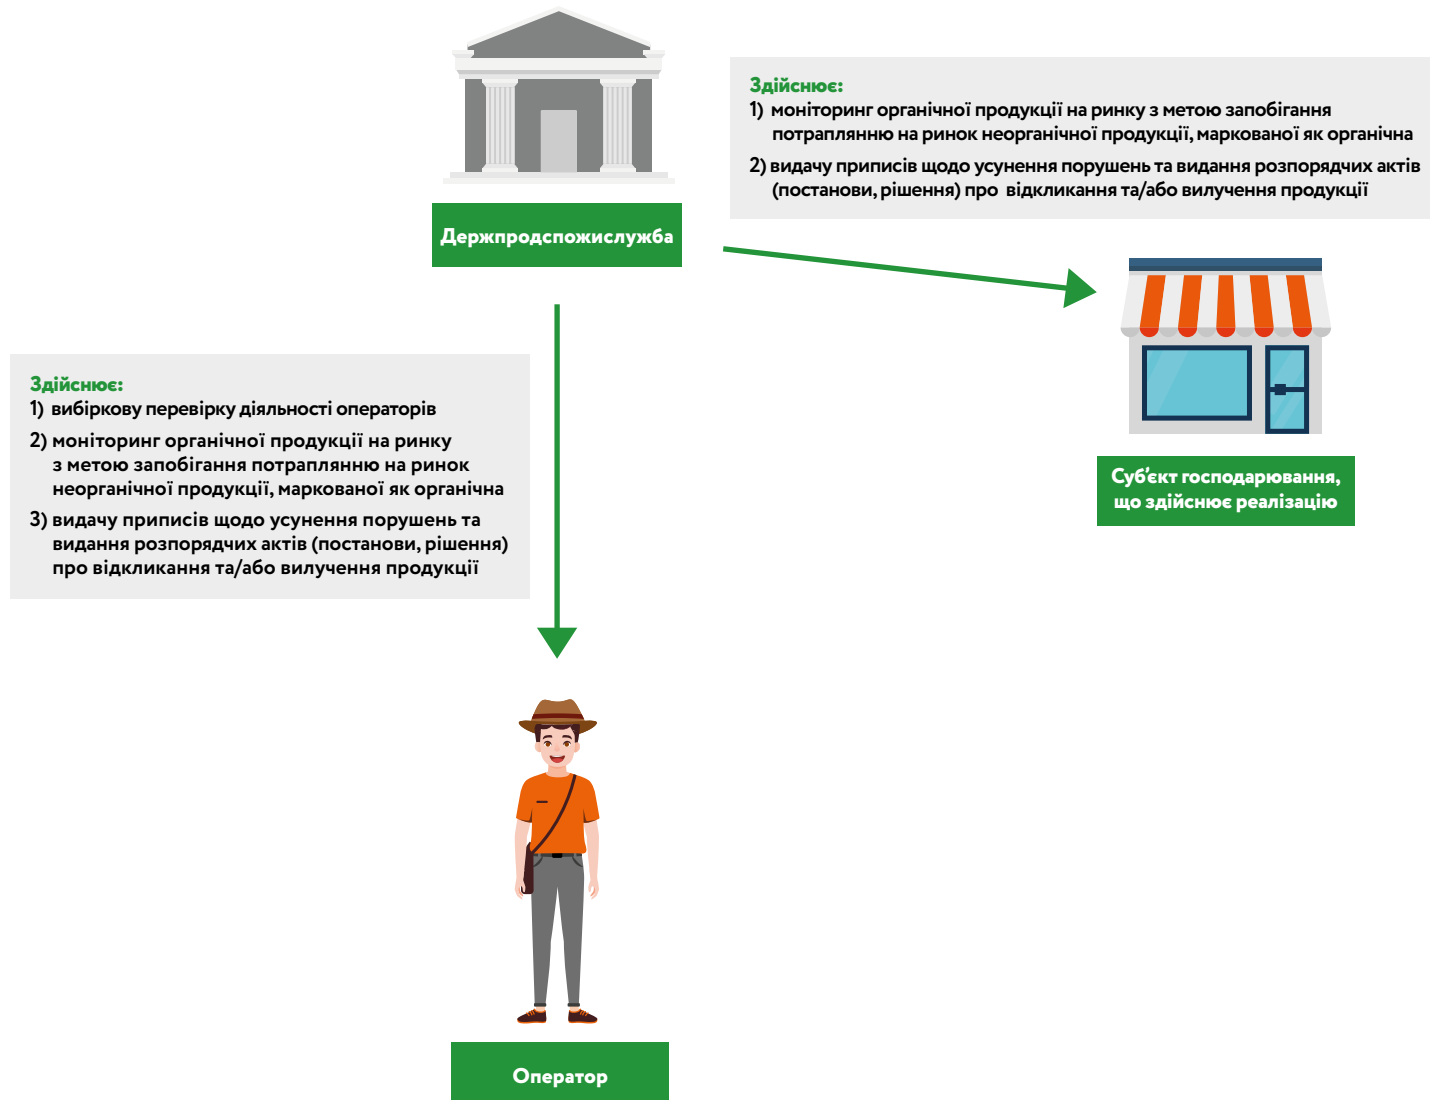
Здійснює:
1) моніторинг органічної продукції на ринку з метою запобігання потраплянню на ринок неорганічної продукції, маркованої як органічна
2) видачу приписів щодо усунення порушень та видання розпорядчих актів (постанови, рішення) про відкликання та/або вилучення продукції

Держпродспоживслужба

Суб'єкт господарювання, що здійснює реалізацію

Здійснює:
1) вибіркову перевірку діяльності операторів
2) моніторинг органічної продукції на ринку з метою запобігання потраплянню на ринок неорганічної продукції, маркованої як органічна
3) видачу приписів щодо усунення порушень та видання розпорядчих актів (постанови, рішення) про відкликання та/або вилучення продукції

Оператор